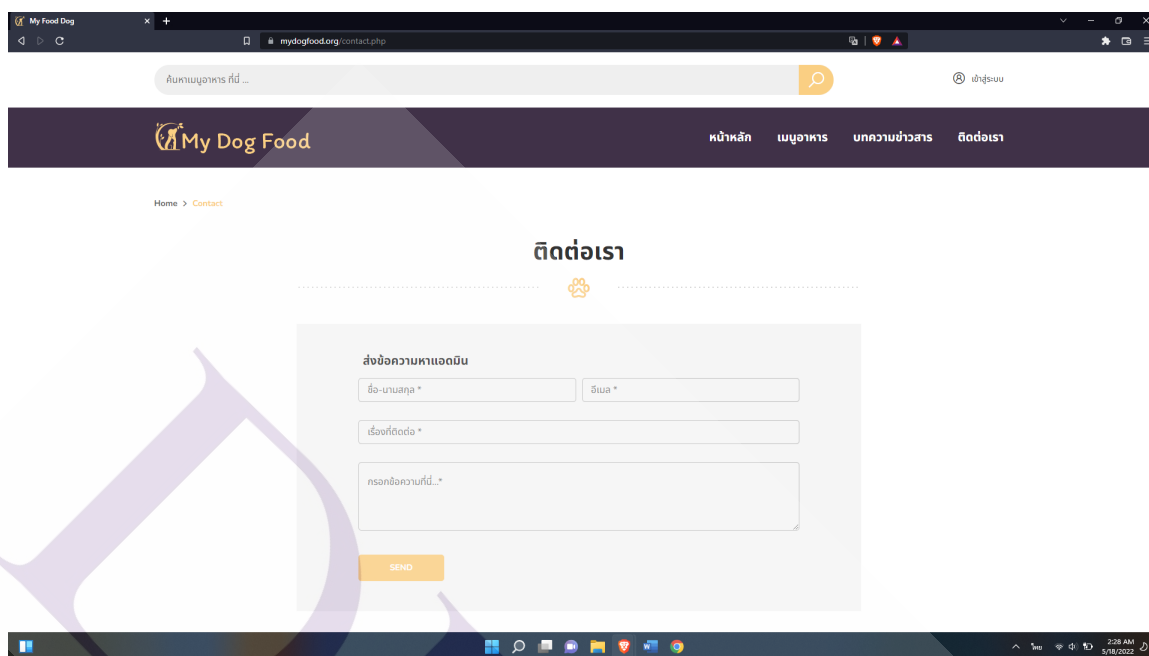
My Food Dog

mydogfood.org/contact.php

ค้นหาเมนูอาหาร ที่นี่ ...

เข้าสู่ระบบ

My Dog Food

หน้าหลัก
เมนูอาหาร
บทความข่าวสาร
ติดต่อเรา

Home > Contact

ติดต่อเรา

ส่งข้อความหาแอดมิน

ชื่อ-นามสกุล *
อีเมล *
เรื่องที่ติดต่อ *
กรอกข้อความที่นี่...*

SEND

ไทย 2:28 AM 5/18/2022